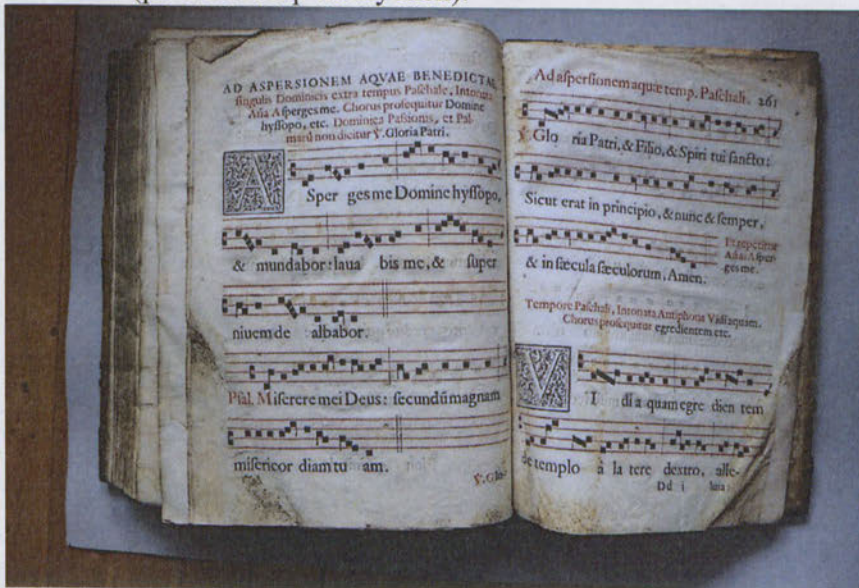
AD ASPERSIONEM AQVAE BENEDICTAE singulis Dominicis extra tempus Paschale, Intonata Afla Aspergesme. Chorus prosequitur Domine hyssopo, etc. Dominica Passionis, et Palmarũ non dicitur ℣. Gloria Patri.

A Sper ges me Domine hyssopo, & mundabor: laua bis me, & super niuem de albabor.

Psal. Miserere mei Deus: secundũ magnam misericor diam tu am.

℣. Glo

Ad aspersionem aquæ temp. Paschali. 261

℣. Glo ria Patri, & Filio, & Spiri tui sancto: Sicut erat in principio, & nunc & semper, & in sæcula sæculorum, Amen.

Et repetitur Afla Asperges me.

Tempore Paschali, Intonata Antiphona Vidi aquam. Chorus prosequitur egredientem etc.

V I di a quam egre dien tem de templo à la tere dextro, alle-

Dd i

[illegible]